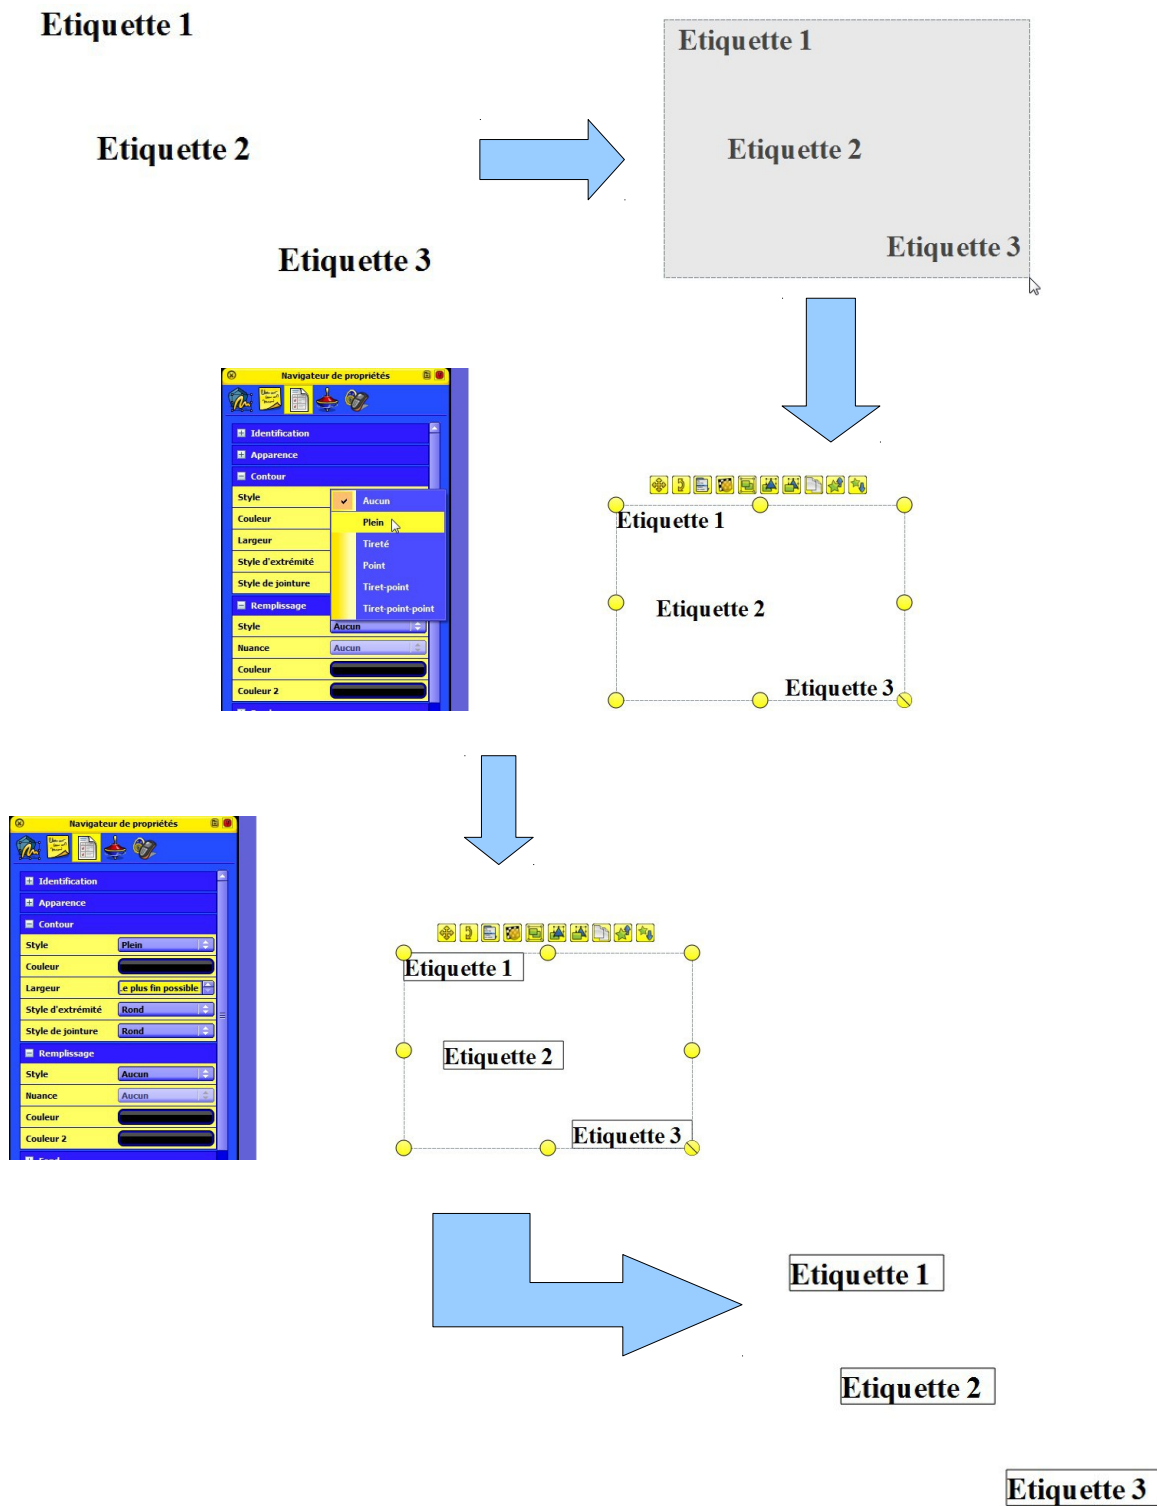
Etiquette 1

Etiquette 2

Etiquette 3

Etiquette 1

Etiquette 2

Etiquette 3

Navigateur de propriétés

Identification

Apparence

Contour

Style

Couleur

Largeur

Style d'extrémité

Style de jointure

Remplissage

Style

Nuance

Couleur

Couleur 2

Aucun

Plein

Tireté

Point

Tiret-point

Tiret-point-point

Aucun

Aucun

Etiquette 1

Etiquette 2

Etiquette 3

Navigateur de propriétés

Identification

Apparence

Contour

Style | Plein

Couleur

Largeur | .e plus fin possible

Style d'extrémité | Rond

Style de jointure | Rond

Remplissage

Style | Aucun

Nuance | Aucun

Couleur

Couleur 2

Etiquette 1

Etiquette 2

Etiquette 3

Etiquette 1

Etiquette 2

Etiquette 3